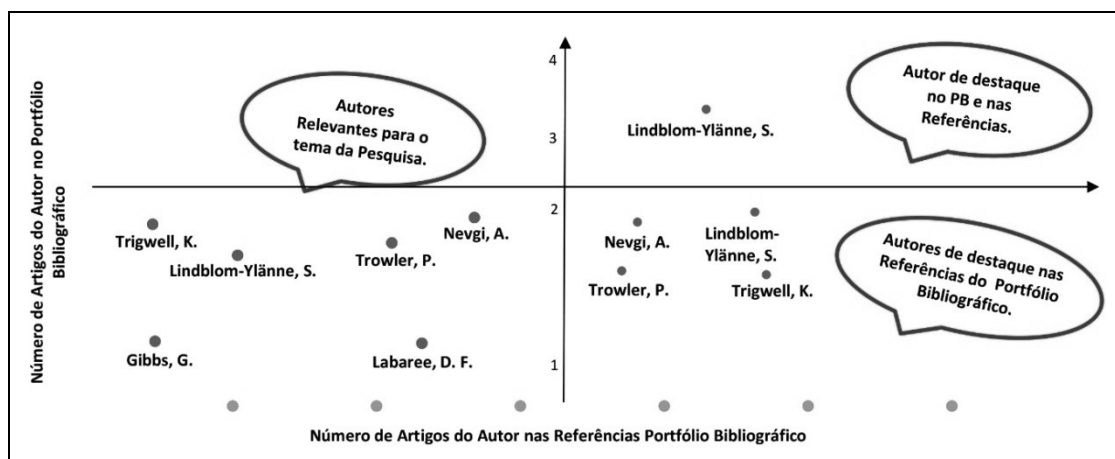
Número de Artigos do Autor no Portfólio Bibliográfico

Autores Relevantes para o tema da Pesquisa.

Autor de destaque no PB e nas Referências.

4

3

2

1

Lindblom-Ylänne, S.

Trigwell, K.

Lindblom-Ylänne, S.

Nevgi, A.

Trowler, P.

Gibbs, G.

Labaree, D. F.

Nevgi, A.

Trowler, P.

Lindblom-Ylänne, S.

Trigwell, K.

Autores de destaque nas Referências do Portfólio Bibliográfico.

Número de Artigos do Autor nas Referências Portfólio Bibliográfico